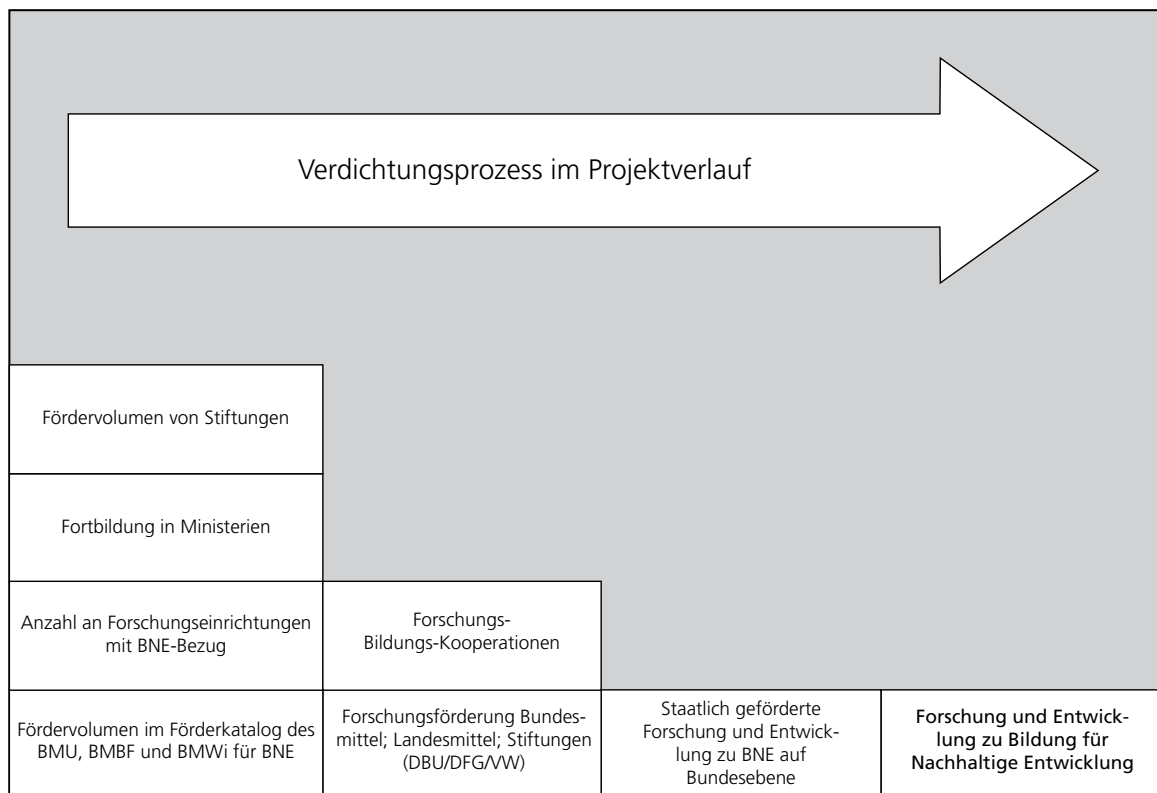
Verdichtungsprozess im Projektverlauf

Fördervolumen von Stiftungen

Fortbildung in Ministerien

Anzahl an Forschungseinrichtungen mit BNE-Bezug

Forschungs-Bildungs-Kooperationen

Fördervolumen im Förderkatalog des BMU, BMBF und BMWi für BNE

Forschungsförderung Bundesmittel; Landesmittel; Stiftungen (DBU/DFG/VW)

Staatlich geförderte Forschung und Entwicklung zu BNE auf Bundesebene

Forschung und Entwicklung zu Bildung für Nachhaltige Entwicklung